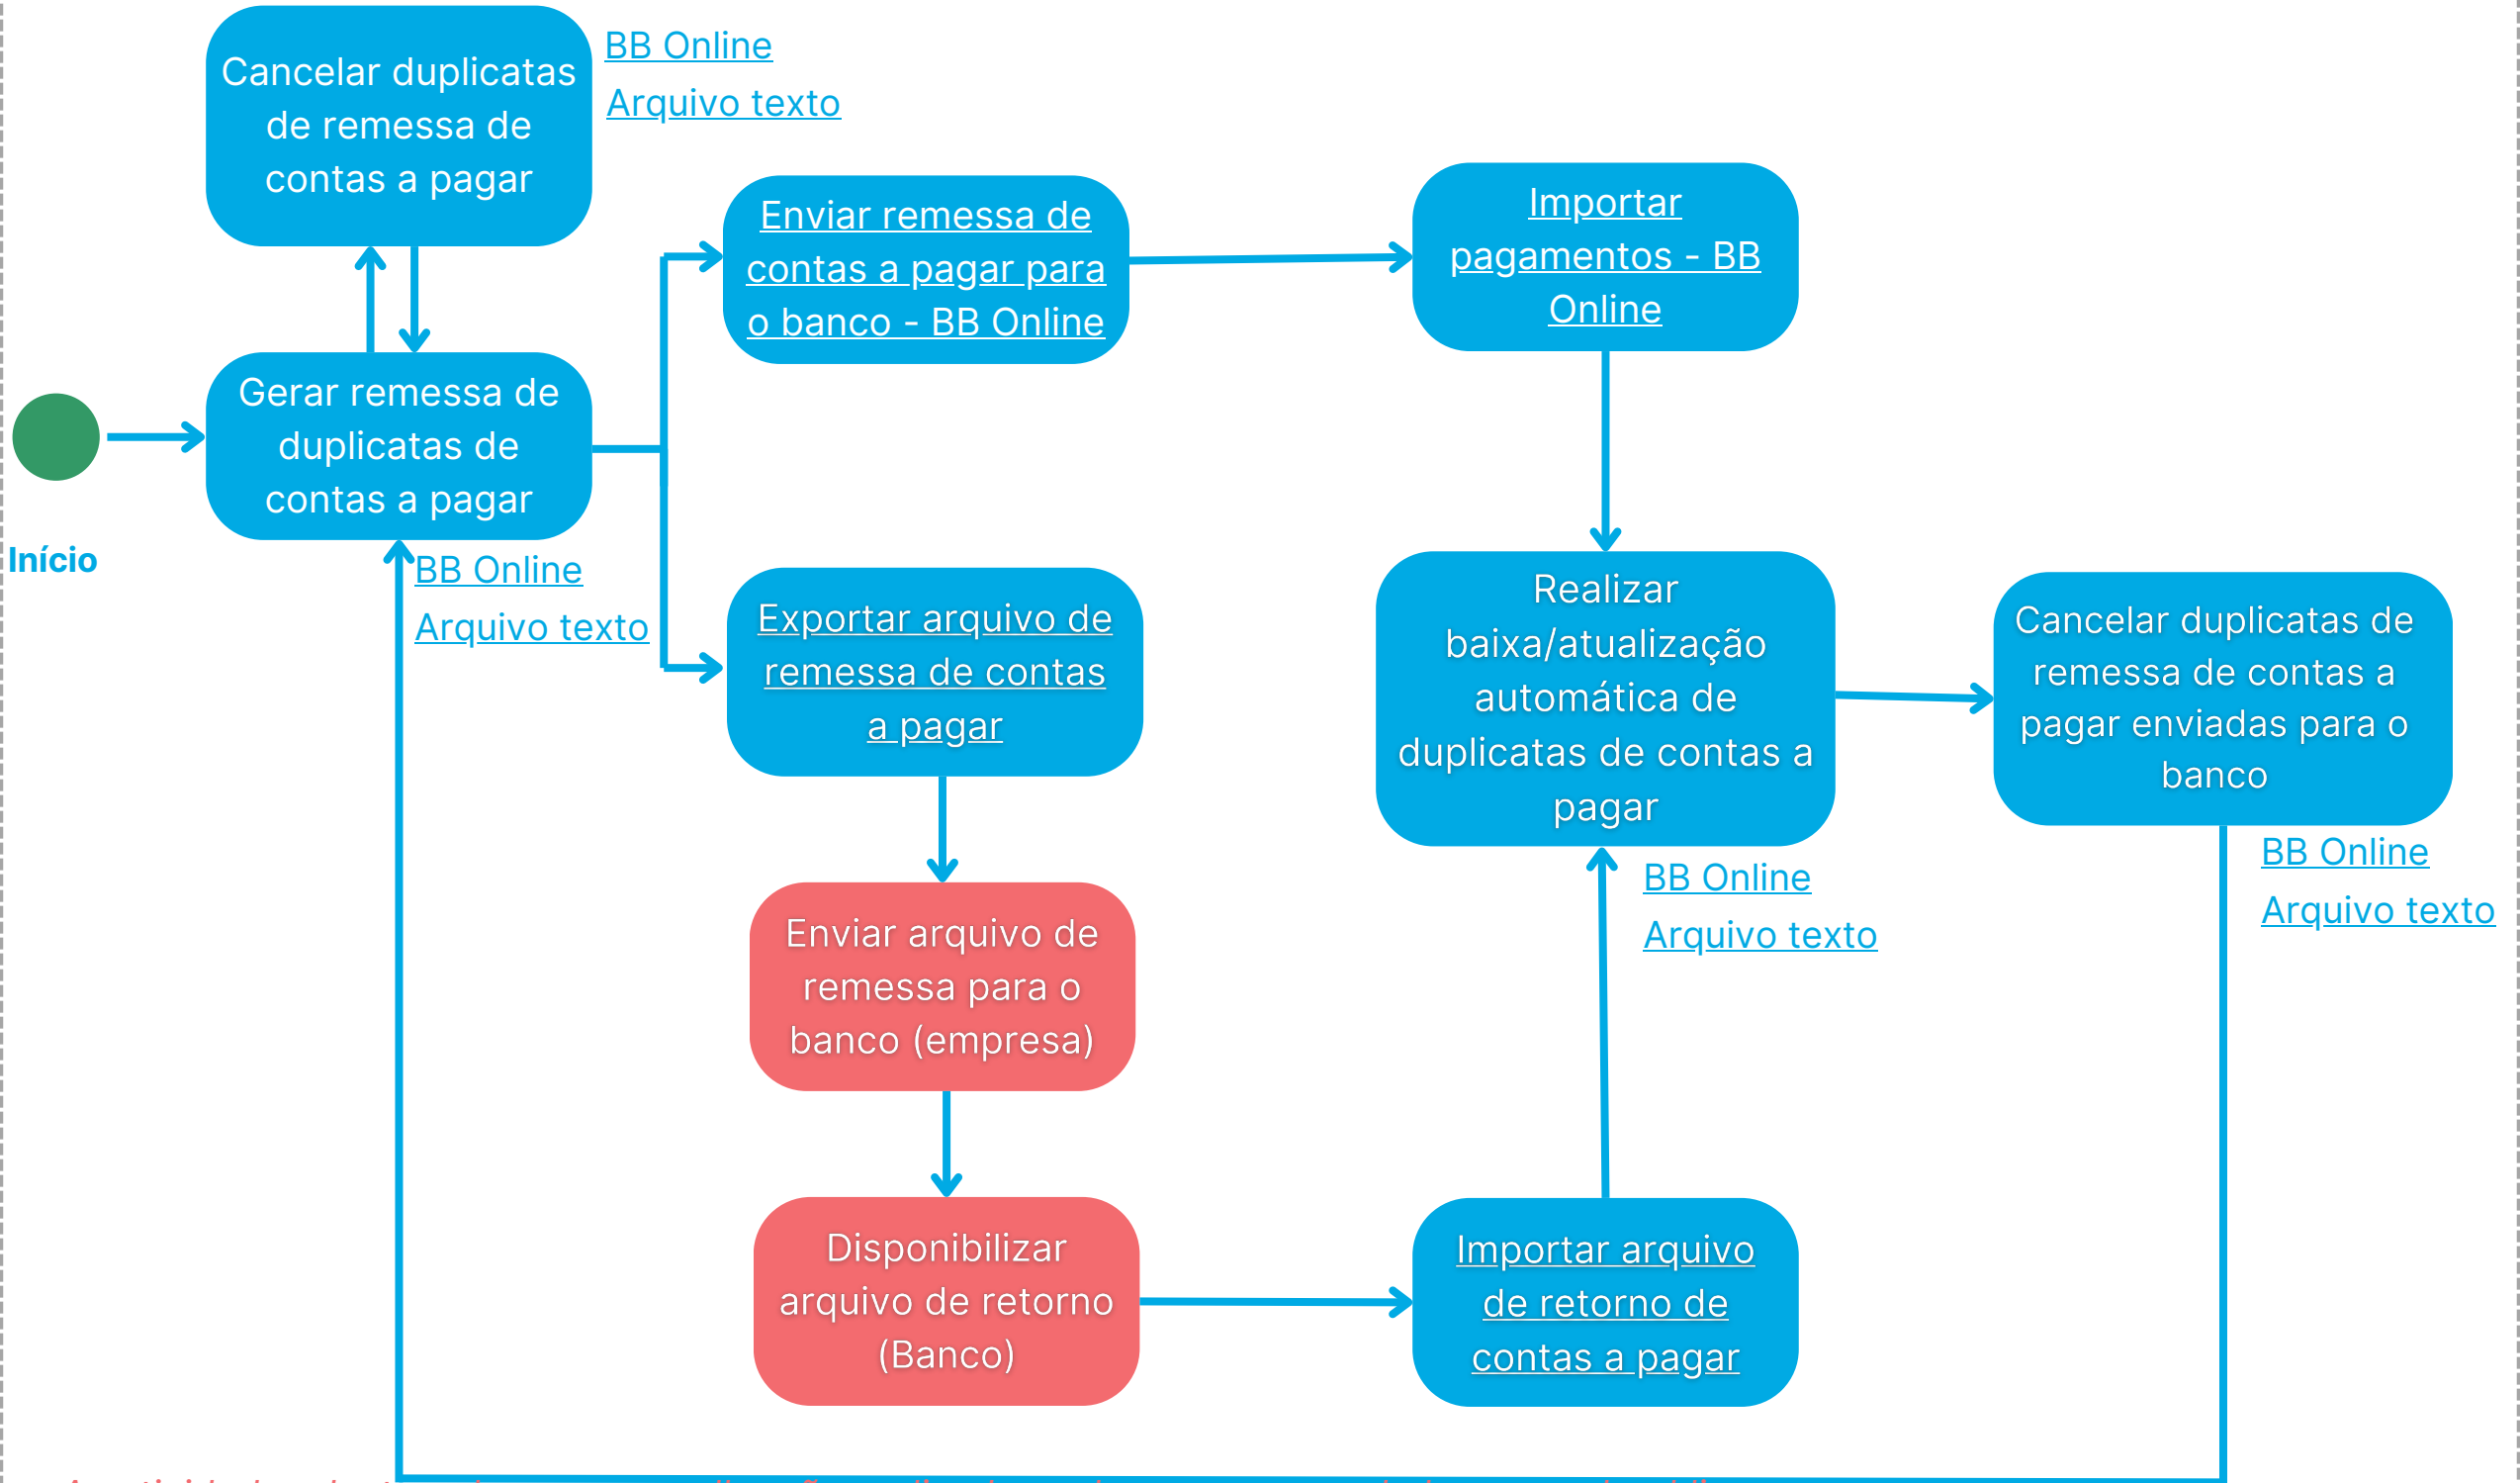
Cancelar duplicatas de remessa de contas a pagar

BB Online

Arquivo texto

Enviar remessa de contas a pagar para o banco - BB Online

Importar pagamentos - BB Online

Gerar remessa de duplicatas de contas a pagar

Início

BB Online

Arquivo texto

Exportar arquivo de remessa de contas a pagar

Realizar baixa/atualização automática de duplicatas de contas a pagar

Cancelar duplicatas de remessa de contas a pagar enviadas para o banco

BB Online

Arquivo texto

BB Online

Arquivo texto

Enviar arquivo de remessa para o banco (empresa)

Disponibilizar arquivo de retorno (Banco)

Importar arquivo de retorno de contas a pagar

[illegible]